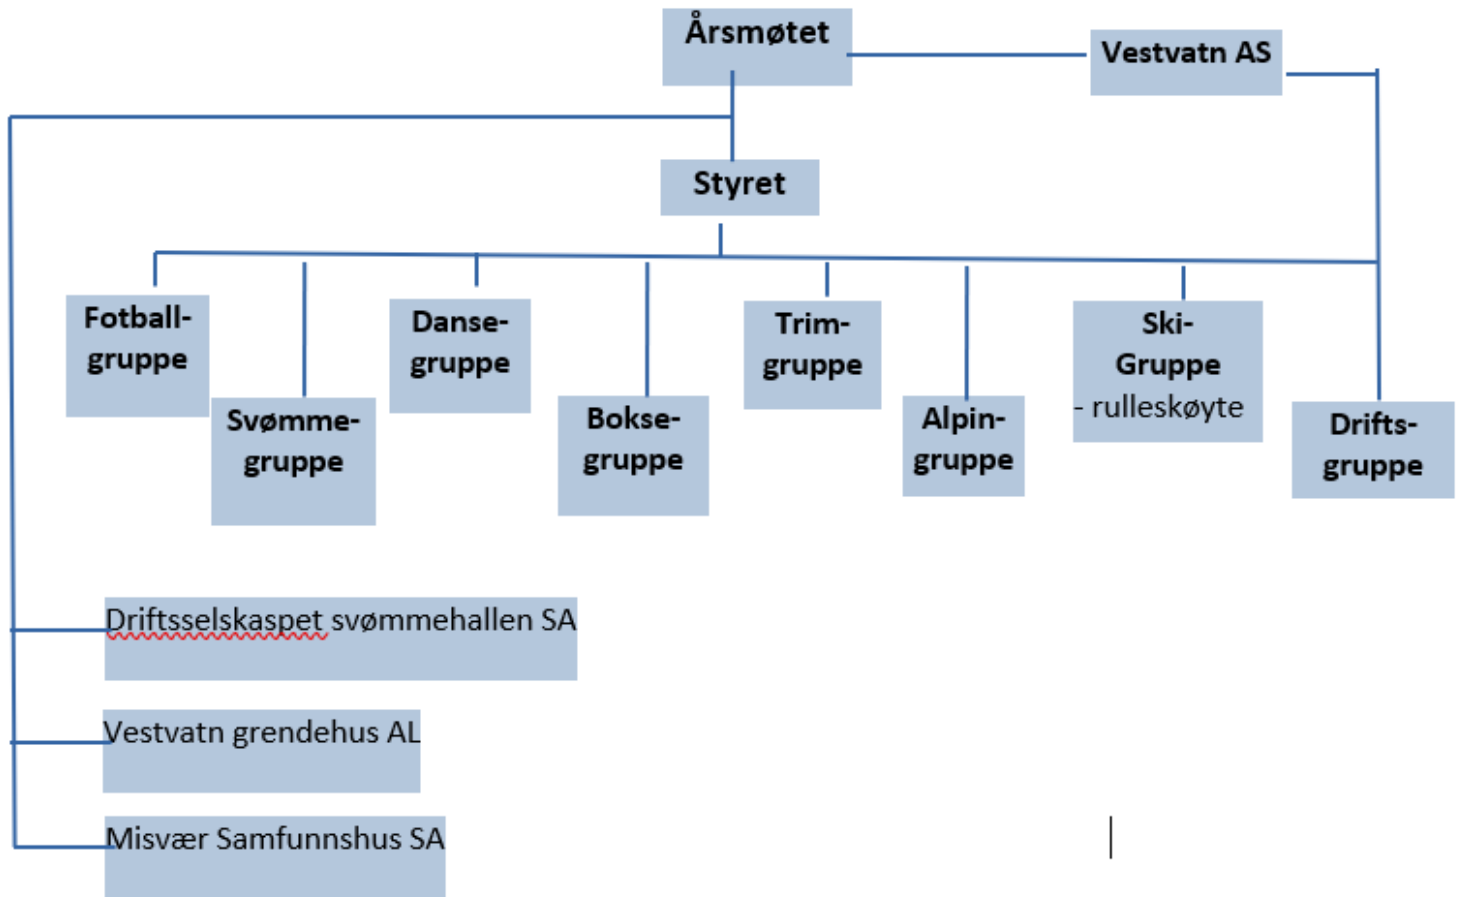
Årsmøtet

Vestvatn AS

Styret

Fotballgruppe

Svømmegruppe

Dansegruppe

Boksegruppe

Trimgruppe

Alpingruppe

Ski-Gruppe
- rulleskøyte

Driftsgruppe

Driftsselskaspet svømmehallen SA

Vestvatn grendehus AL

Misvær Samfunnshus SA